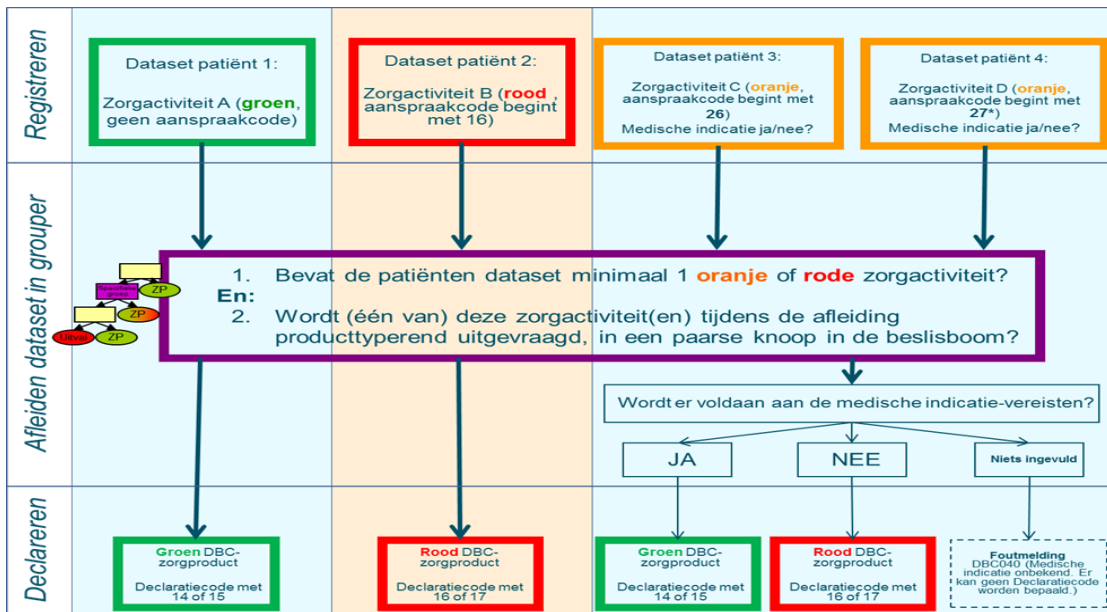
Registreren

Dataset patiënt 1:

Zorgactiviteit A (groen, geen aanspraakcode)

Dataset patiënt 2:

Zorgactiviteit B (rood , aanspraakcode begint met 16)

Dataset patiënt 3:

Zorgactiviteit C (oranje, aanspraakcode begint met 26)
Medische indicatie ja/nee?

Dataset patiënt 4:

Zorgactiviteit D (oranje, aanspraakcode begint met 27*)
Medische indicatie ja/nee?

Afleiden dataset in grouper

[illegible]

ZP

ZP

Uitval

ZP

1. Bevat de patiënten dataset minimaal 1 oranje of rode zorgactiviteit?
En:
2. Wordt (één van) deze zorgactiviteit(en) tijdens de afleiding producttyperend uitgevraagd, in een paarse knoop in de beslisboom?

Wordt er voldaan aan de medische indicatie-vereisten?

JA

NEE

Niets ingevuld

Declareren

Groen DBC-zorgproduct

Declaratiecode met 14 of 15

Rood DBC-zorgproduct

Declaratiecode met 16 of 17

Groen DBC-zorgproduct

Declaratiecode met 14 of 15

Rood DBC-zorgproduct

Declaratiecode met 16 of 17

Foutmelding
DBC040 (Medische indicatie onbekend. Er kan geen Declaratiecode worden bepaald.)